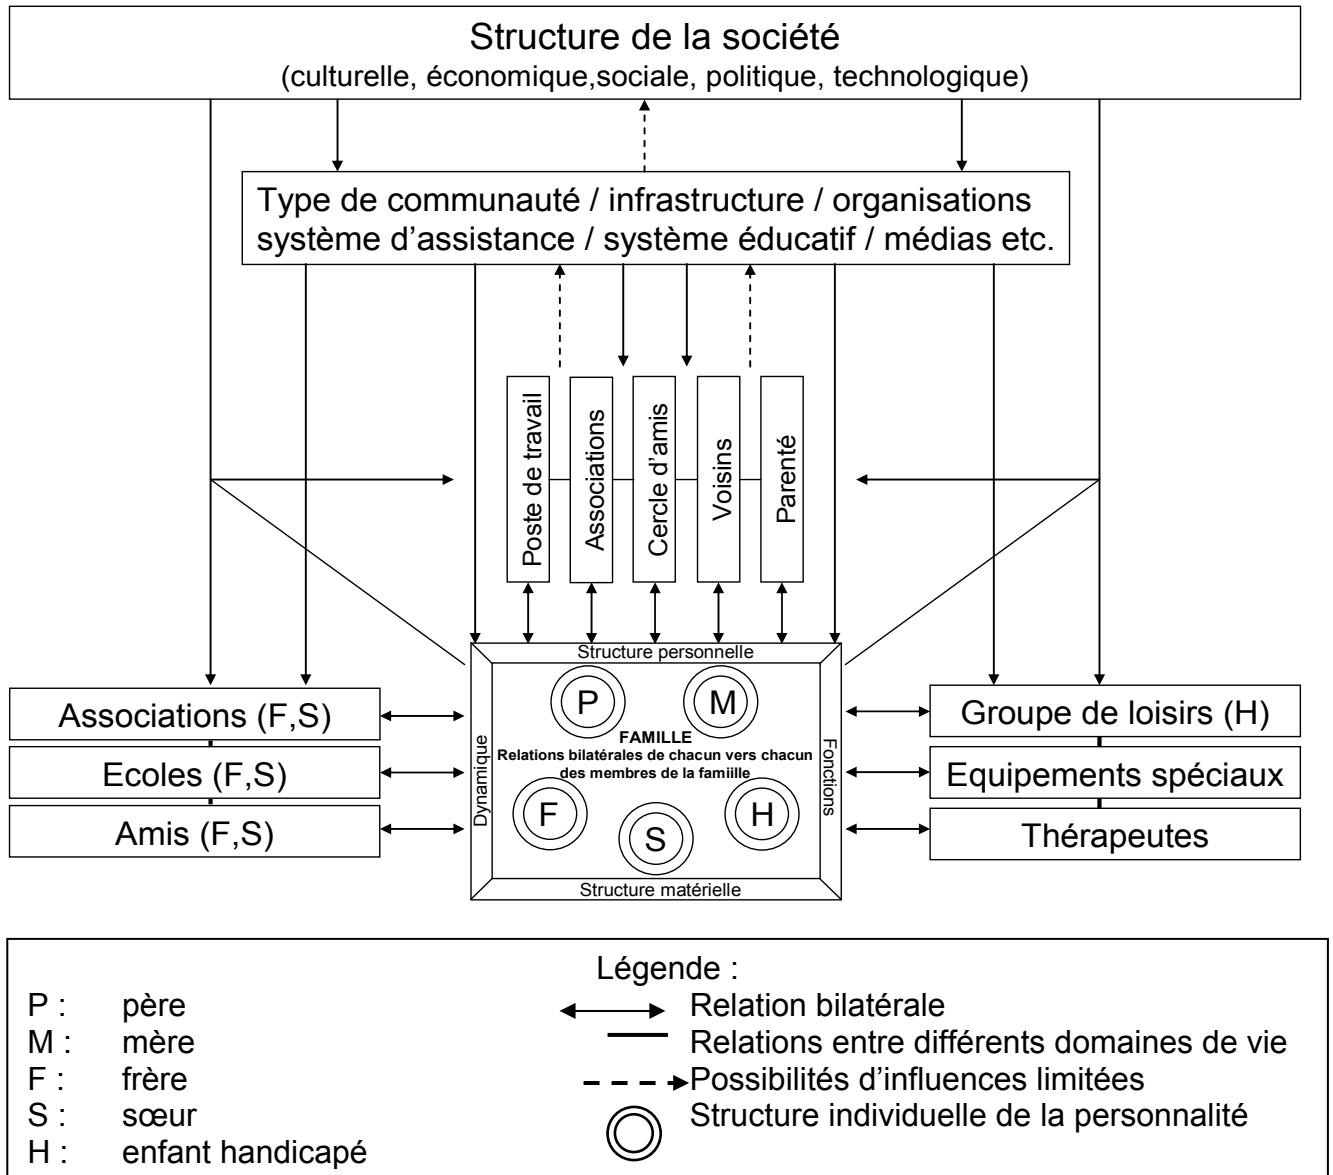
Structure de la société
(culturelle, économique,sociale, politique, technologique)

Type de communauté / infrastructure / organisations
système d'assistance / système éducatif / médias etc.

Poste de travail
Associations
Cercle d'amis
Voisins
Parenté

Structure personnelle
Dynamique
Fonctions
P
M
FAMILLE
Relations bilatérales de chacun vers chacun des membres de la famiille
F
S
H
Structure matérielle

Associations (F,S)
Ecoles (F,S)
Amis (F,S)

Groupe de loisirs (H)
Equipements spéciaux
Thérapeutes

Légende :
P : père
M : mère
F : frère
S : sœur
H : enfant handicapé
Relation bilatérale
Relations entre différents domaines de vie
Possibilités d'influences limitées
Structure individuelle de la personnalité